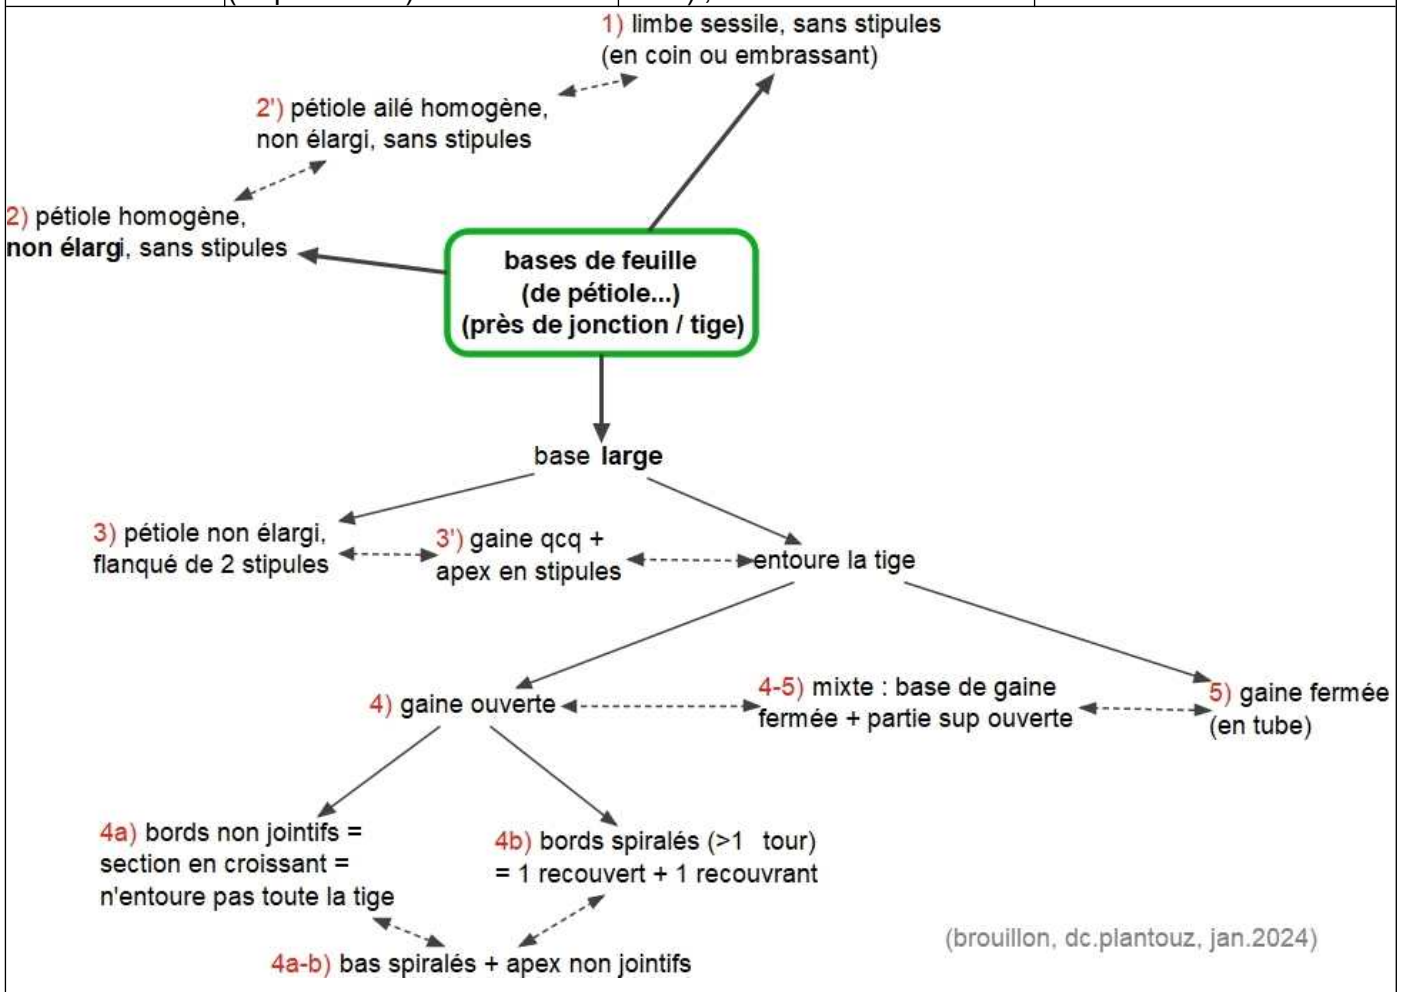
1) limbe sessile, sans stipules (en coin ou embrassant)

2') pétiole ailé homogène, non élargi, sans stipules

2) pétiole homogène, **non élargi**, sans stipules

**bases de feuille (de pétiole...) (près de jonction / tige)**

base **large**

3) pétiole non élargi, flanqué de 2 stipules

3') gaine qcq + apex en stipules

entoure la tige

4) gaine ouverte

4-5) mixte : base de gaine fermée + partie sup ouverte

5) gaine fermée (en tube)

4a) bords non jointifs = section en croissant = n'entoure pas toute la tige

4b) bords spiralés (>1 tour) = 1 recouvert + 1 recouvrant

4a-b) bas spiralés + apex non jointifs

(brouillon, dc.plantouz, jan.2024)